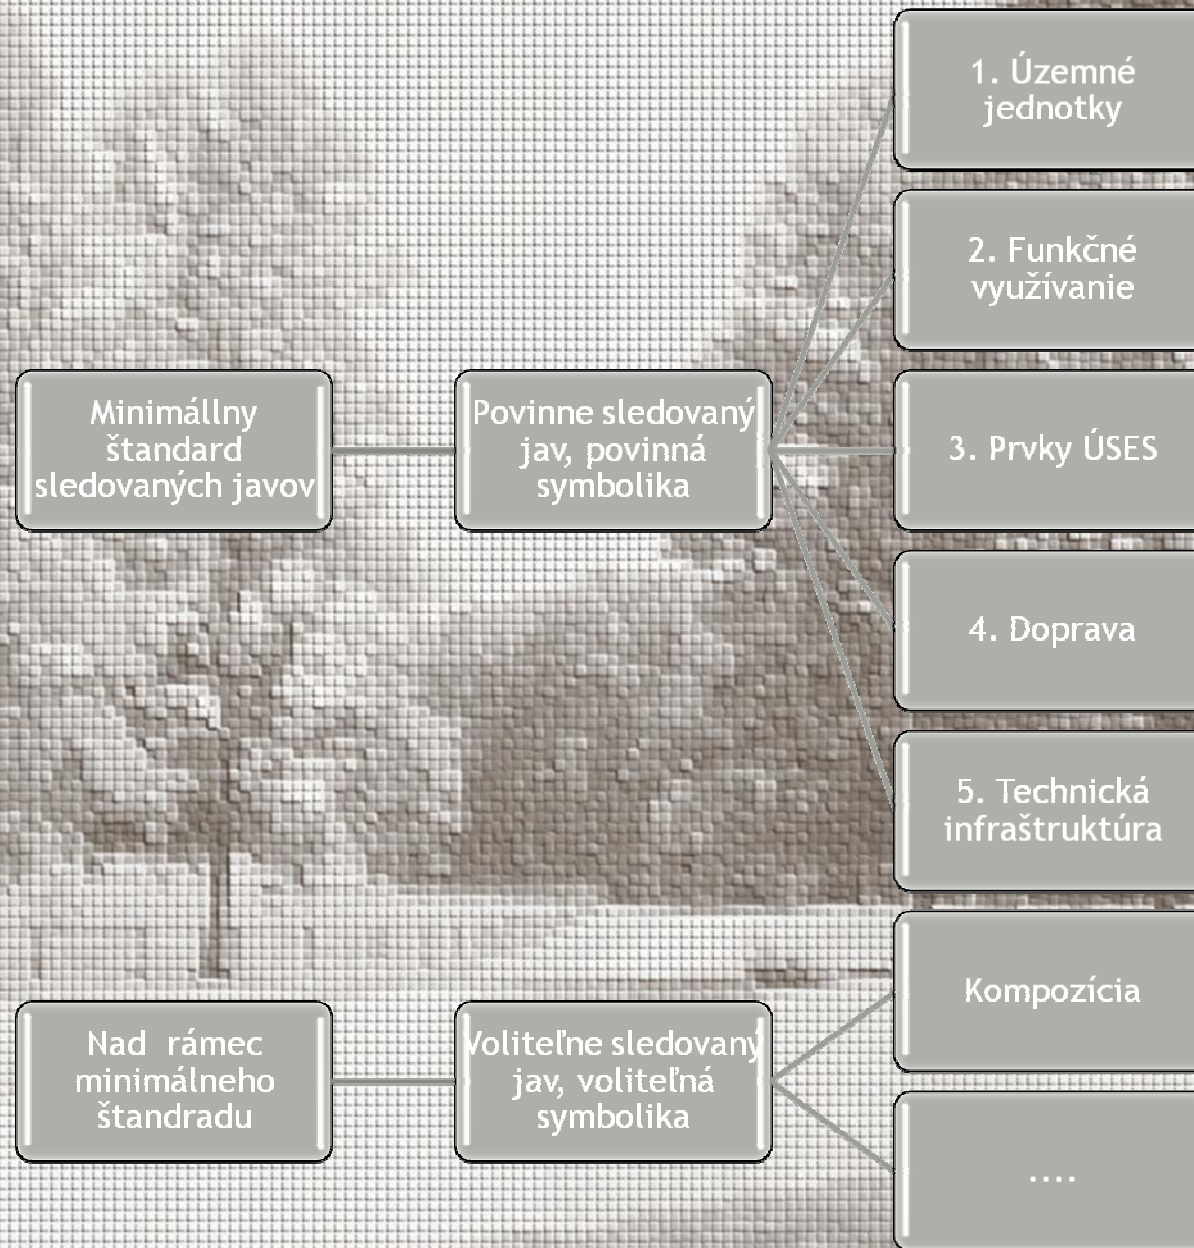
Minimállny štandard sledovaných javov

Povinne sledovaný jav, povinná symbolika

1. Územné jednotky

2. Funkčné využívanie

3. Prvky ÚSES

4. Doprava

5. Technická infraštruktúra

Nad rámec minimálneho štandradu

Voliteľne sledovaný jav, voliteľná symbolika

Kompozícia

....